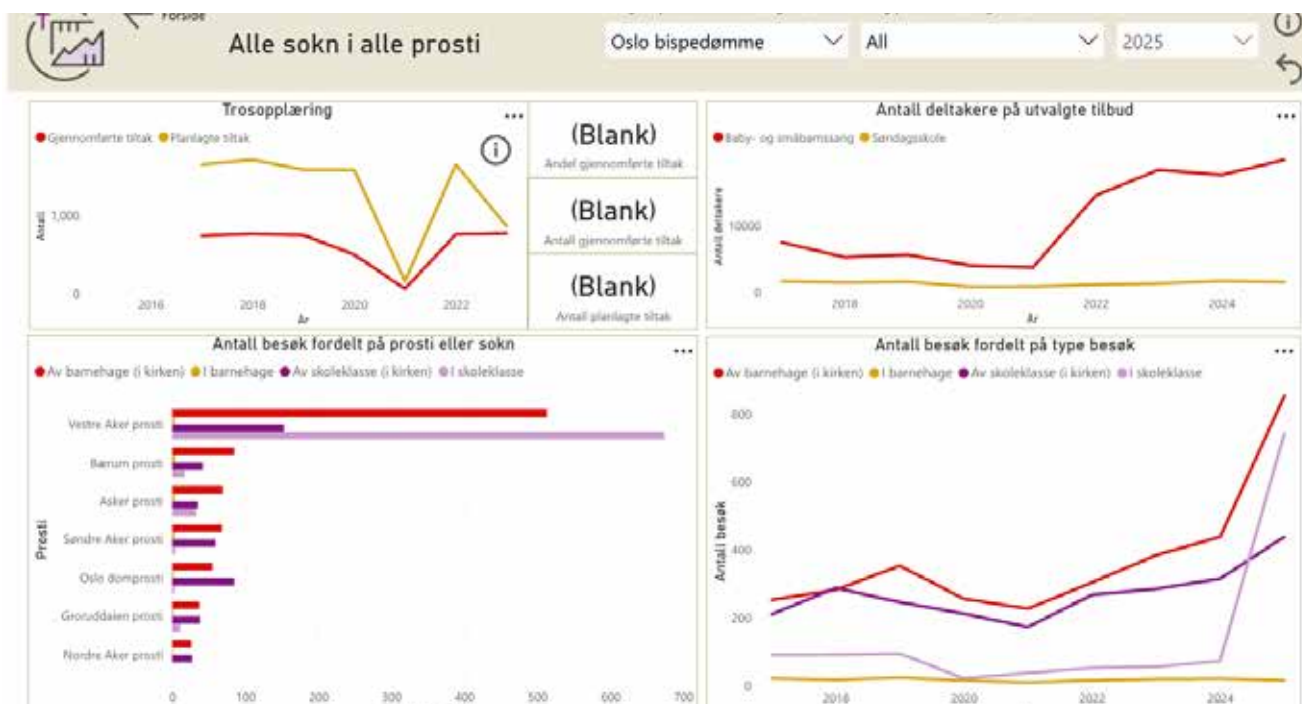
Forside

Alle sokn i alle prosti

Oslo bispedømme
All
2025

Trosopplæring
● Gjennomførte tiltak ● Planlagte tiltak
Antall
1,000
0
2016 2018 2020 2022
År

(Blank)
Andel gjennomførte tiltak
(Blank)
Antall gjennomførte tiltak
(Blank)
Antall planlagte tiltak

Antall deltakere på utvalgte tilbud
● Baby- og småbarnssang ● Søndagsskole
Antall deltakere
10000
0
2018 2020 2022 2024
År

Antall besøk fordelt på prosti eller sokn
● Av barnehage (i kirken) ● I barnehage ● Av skoleklasse (i kirken) ● I skoleklasse
Prosti
Vestre Aker prosti
Bærum prosti
Asker prosti
Søndre Aker prosti
Oslo domprosti
Groruddalen prosti
Nordre Aker prosti
0 100 200 300 400 500 600 700

Antall besøk fordelt på type besøk
● Av barnehage (i kirken) ● I barnehage ● Av skoleklasse (i kirken) ● I skoleklasse
Antall i besøk
800
600
400
200
0
2018 2020 2022 2024